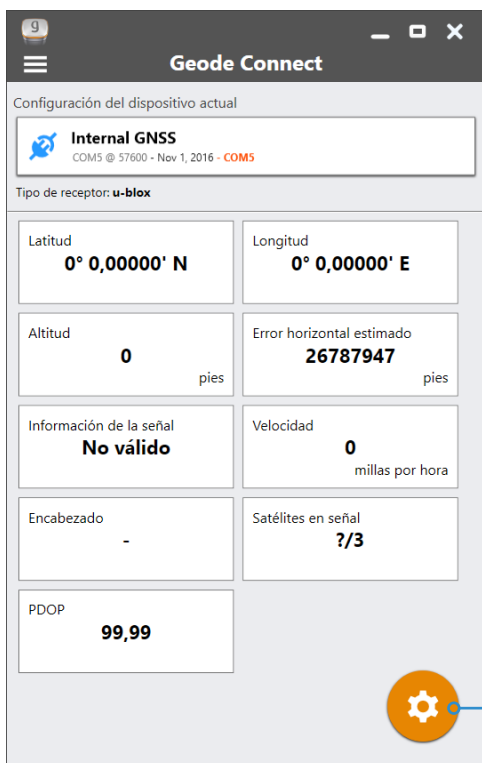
Geode Connect

Configuración del dispositivo actual

Internal GNSS
COM5 @ 57600 - Nov 1, 2016 - COM5

Tipo de receptor: u-blox

Latitud
0° 0,00000' N

Longitud
0° 0,00000' E

Altitud
0
pies

Error horizontal estimado
26787947
pies

Información de la señal
No válido

Velocidad
0
millas por hora

Encabezado
-

Satélites en señal
?/3

PDOP
99,99